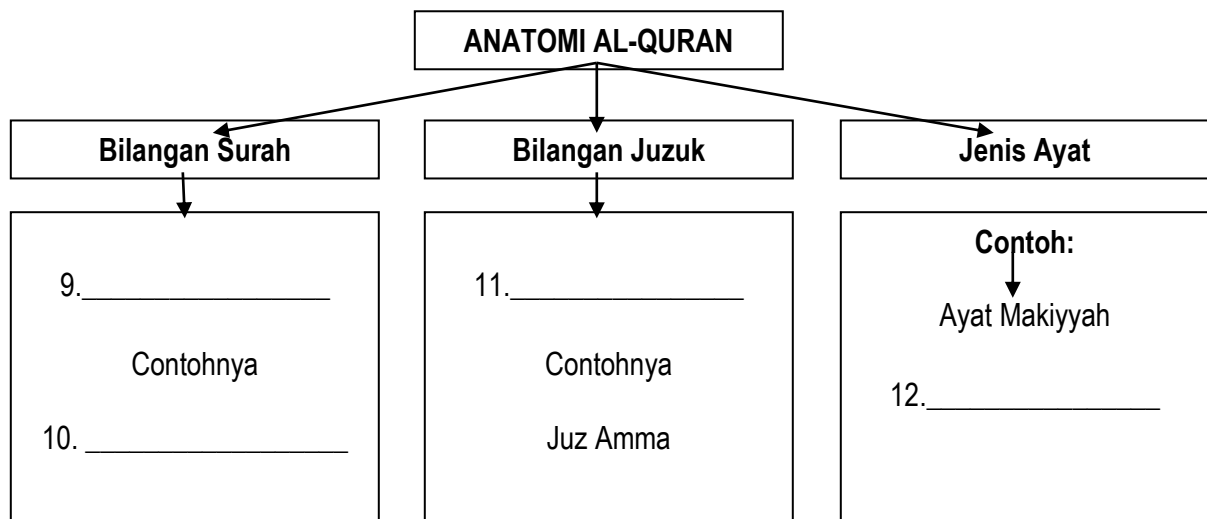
ANATOMI AL-QURAN

Bilangan Surah

9.________________

Contohnya

10. ________________

Bilangan Juzuk

11.________________

Contohnya

Juz Amma

Jenis Ayat

Contoh:

Ayat Makiyyah

12.________________